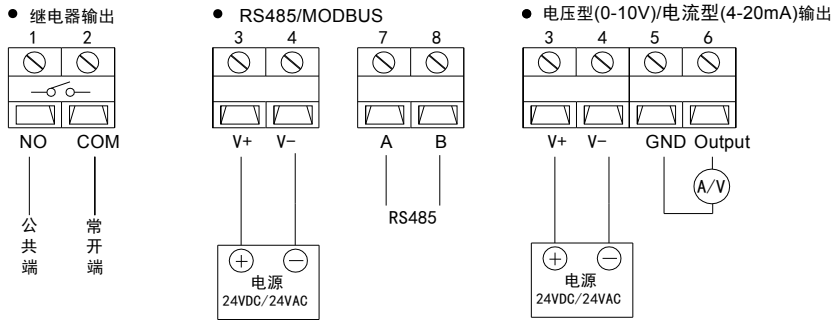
● 继电器输出

1 2

NO COM

公共端

常开端

● RS485/MODBUS

3 4

V+ V-

+ −

电源
24VDC/24VAC

7 8

A B

RS485

● 电压型(0-10V)/电流型(4-20mA)输出

3 4 5 6

V+ V- GND Output

A/V

+ −

电源
24VDC/24VAC